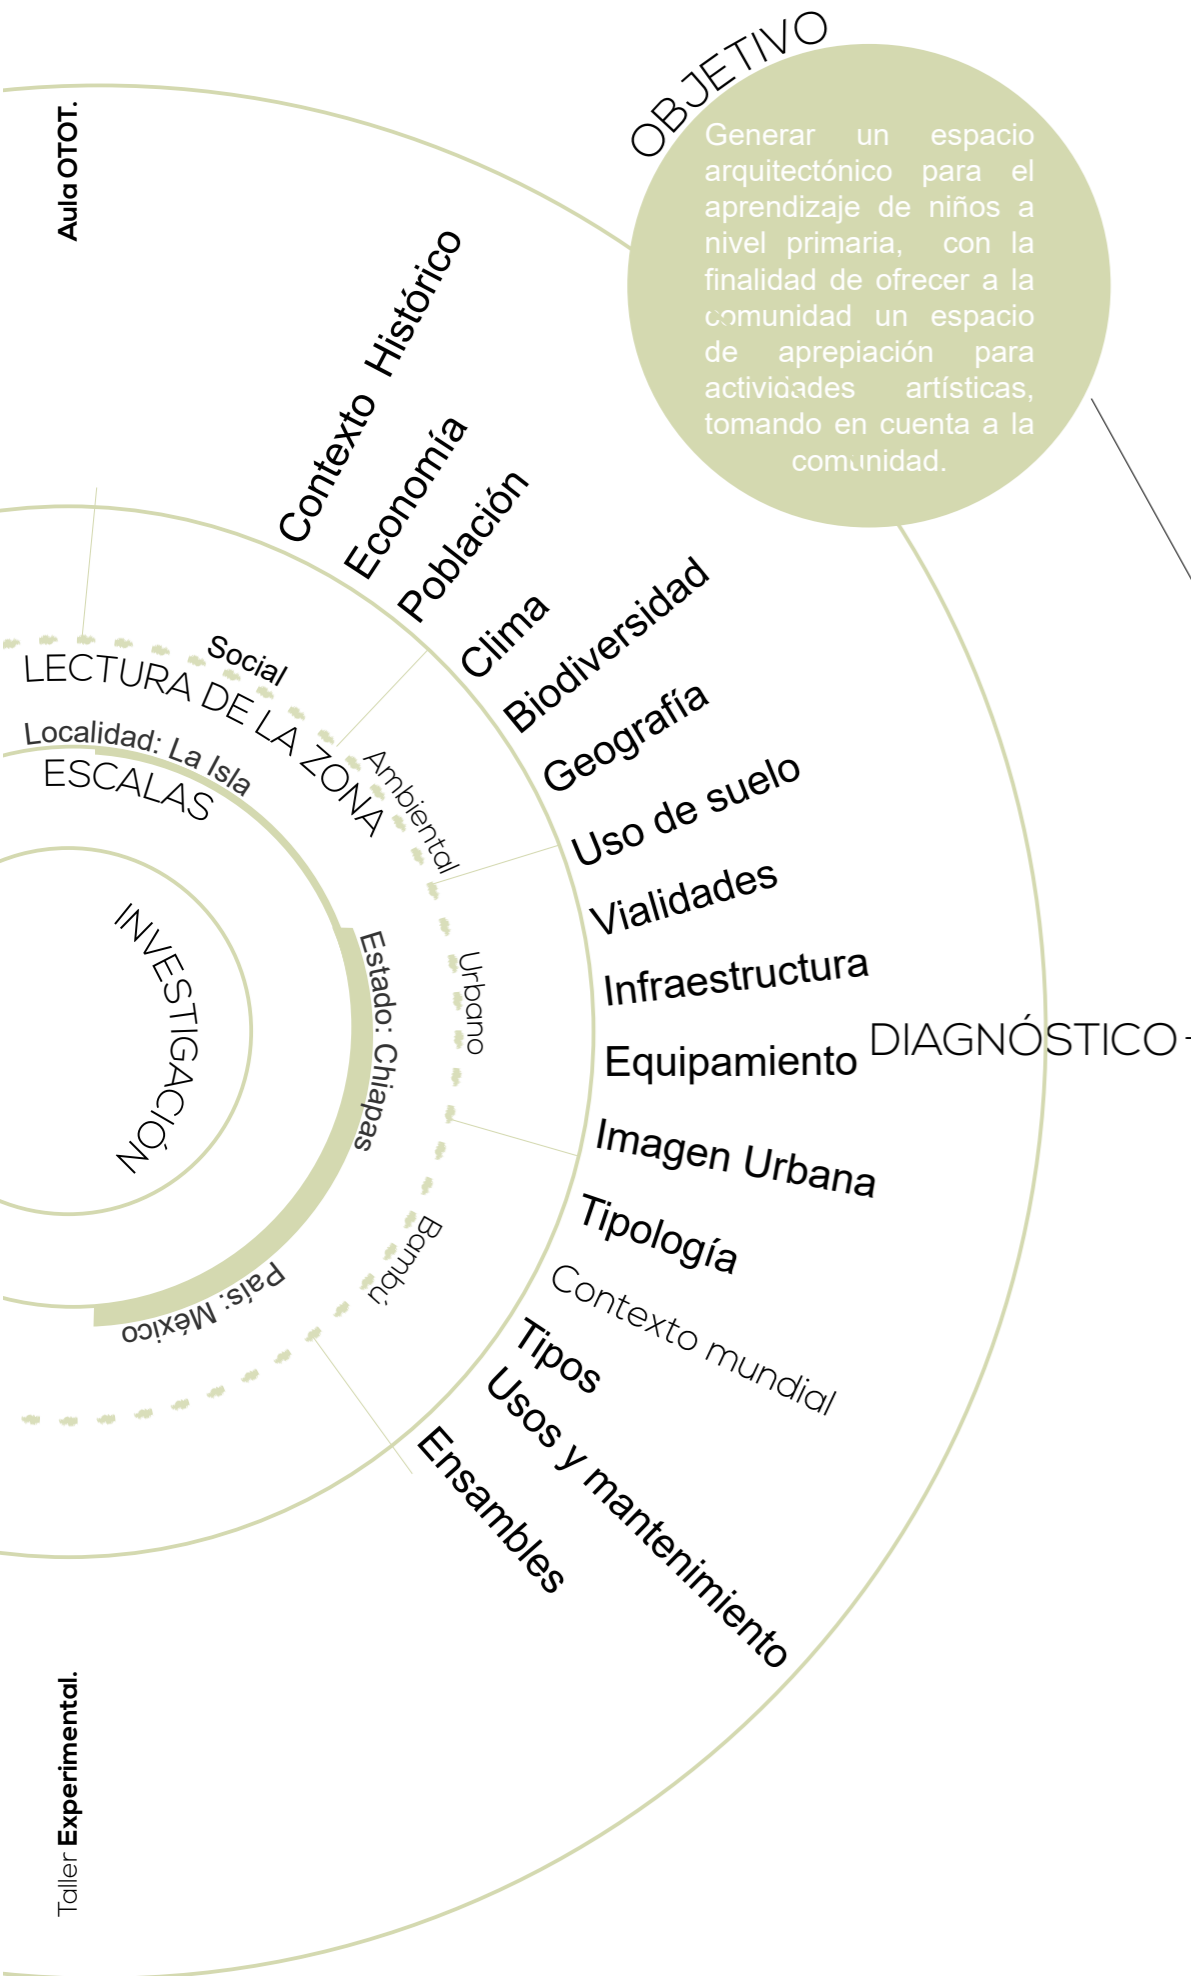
Aula OTOT.

OBJETIVO

Generar un espacio arquitectónico para el aprendizaje de niños a nivel primaria, con la finalidad de ofrecer a la comunidad un espacio de aprepiación para actividades artísticas, tomando en cuenta a la comunidad.

Contexto Histórico
Economía
Población
Clima
Biodiversidad
Geografía
Uso de suelo
Vialidades
Infraestructura
Equipamiento
Imagen Urbana
Tipología
Contexto mundial
Tipos
Usos y mantenimiento
Ensambles

DIAGNÓSTICO

Social
LECTURA DE LA ZONA
Ambiental
Urbano
Bambú

Localidad: La Isla
ESCALAS
Estado: Chiapas
País: México

INVESTIGACIÓN

Taller Experimental.